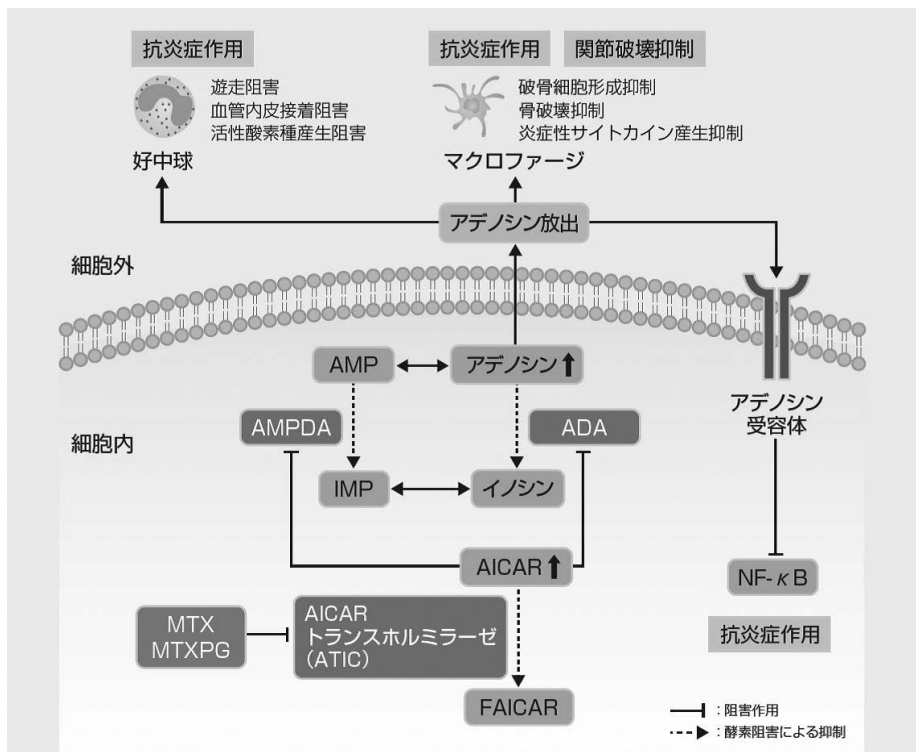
抗炎症作用

遊走阻害
血管内皮接着阻害
活性酸素種産生阻害

好中球

抗炎症作用　関節破壊抑制

破骨細胞形成抑制
骨破壊抑制
炎症性サイトカイン産生抑制

マクロファージ

アデノシン放出

細胞外

AMP

アデノシン↑

AMPDA

ADA

細胞内

IMP

イノシン

アデノシン受容体

AICAR↑

NF-$\kappa$B

MTX
MTXPG

AICAR
トランスホルミラーゼ
(ATIC)

抗炎症作用

FAICAR

：阻害作用
：酵素阻害による抑制